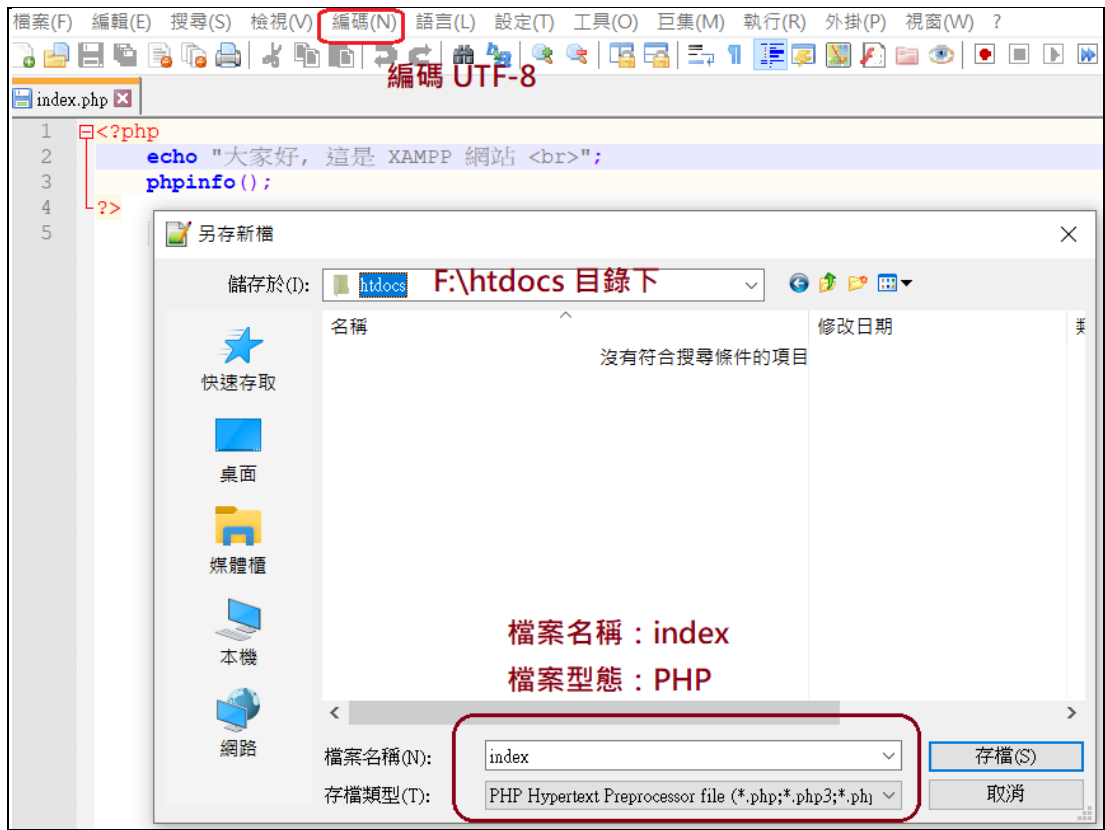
檔案(F) 編輯(E) 搜尋(S) 檢視(V) 編碼(N) 語言(L) 設定(T) 工具(O) 巨集(M) 執行(R) 外掛(P) 視窗(W) ?

編碼 UTF-8

index.php

1 <?php
2 echo "大家好, 這是 XAMPP 網站 <br>";
3 phpinfo();
4 ?>
5

另存新檔

儲存於(I): htdocs F:\htdocs 目錄下

名稱 修改日期

沒有符合搜尋條件的項目

快速存取

桌面

媒體櫃

本機

網路

檔案名稱:index

檔案型態:PHP

檔案名稱(N): index

存檔類型(T): PHP Hypertext Preprocessor file (*.php;*.php3;*.ph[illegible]

存檔(S)

取消